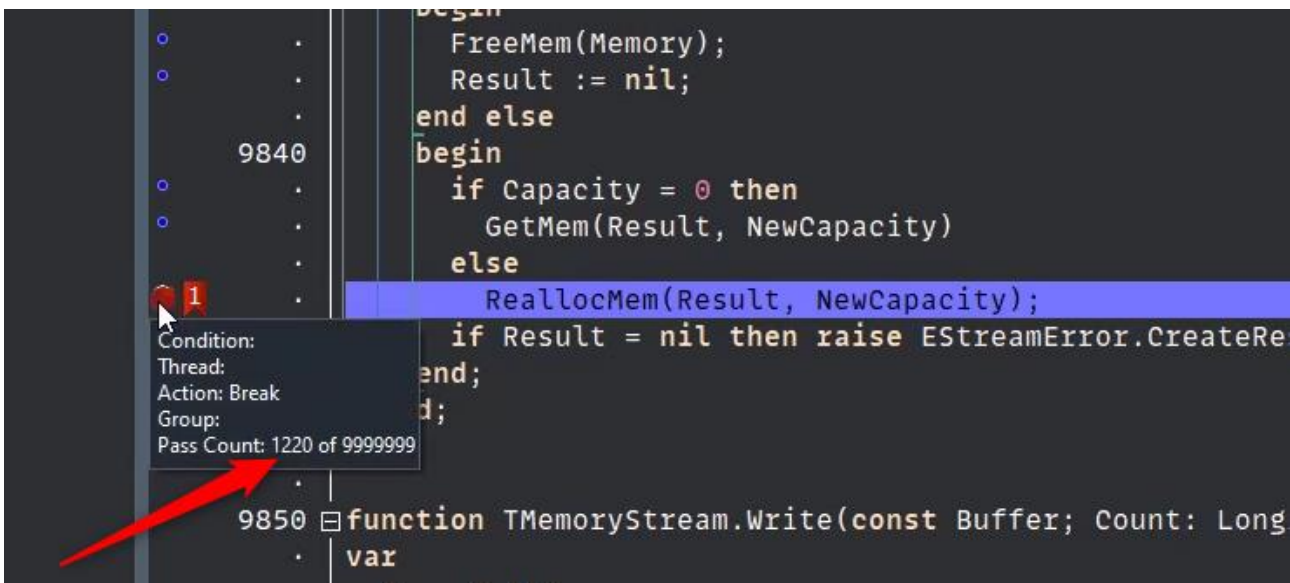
begin
FreeMem(Memory);
Result := nil;
end else
9840 begin
if Capacity = 0 then
GetMem(Result, NewCapacity)
else
1 ReallocMem(Result, NewCapacity);
if Result = nil then raise EStreamError.CreateRe
end;
d;

Condition:
Thread:
Action: Break
Group:
Pass Count: 1220 of 9999999

9850 function TMemoryStream.Write(const Buffer; Count: Long
var